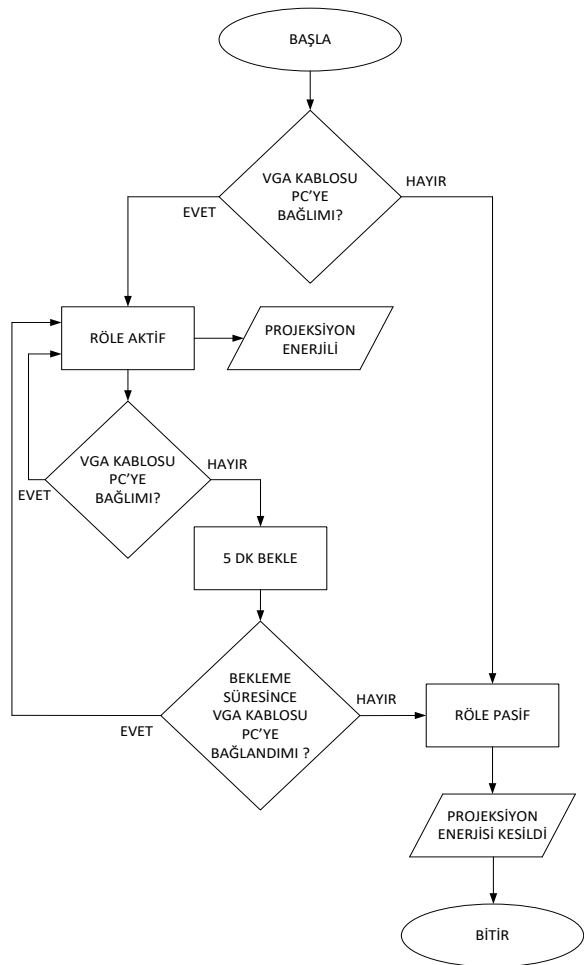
BAŞLA

VGA KABLOSU PC'YE BAĞLIMI?

HAYIR

EVET

RÖLE AKTİF

PROJEKSİYON ENERJİLİ

VGA KABLOSU PC'YE BAĞLIMI?

HAYIR

EVET

5 DK BEKLE

BEKLEME SÜRESİNCE VGA KABLOSU PC'YE BAĞLANDIMI ?

HAYIR

EVET

RÖLE PASİF

PROJEKSİYON ENERJİSİ KESİLDİ

BİTİR